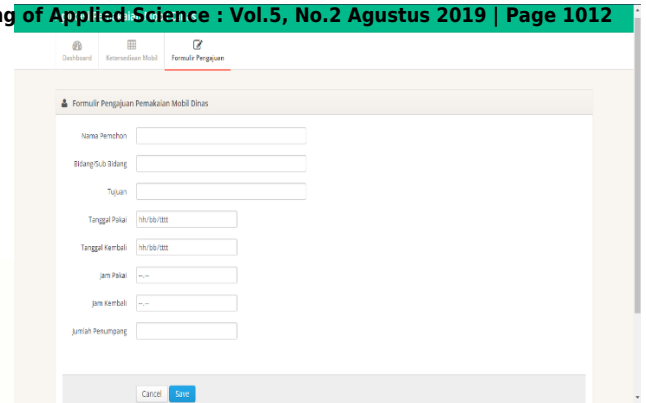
ng of Applied Science : Vol.5, No.2 Agustus 2019 | Page 1012

Dashboard Ketersediaan Mobil Formulir Pengajuan

Formulir Pengajuan Pemakaian Mobil Dinas

Nama Pemohon

Bidang/Sub Bidang

Tujuan

Tanggal Pakai hh/bb/tttt

Tanggal Kembali hh/bb/tttt

Jam Pakai --.--

Jam Kembali --.--

Jumlah Penumpang

Cancel Save